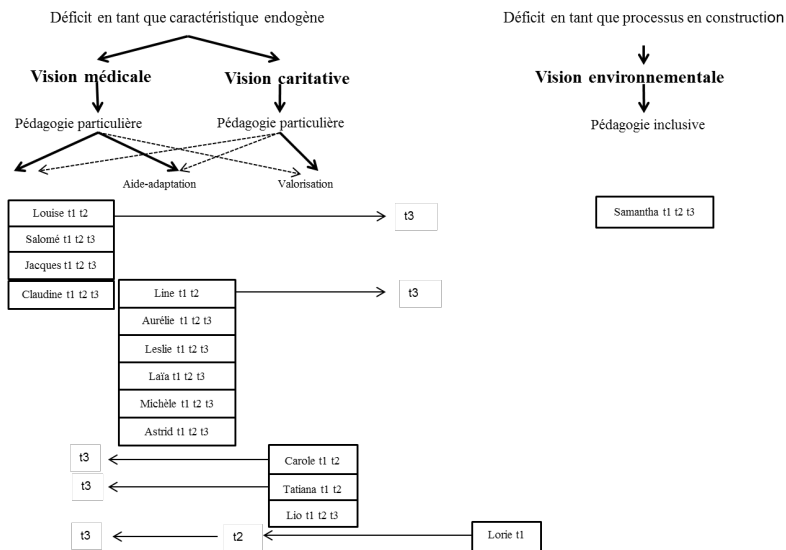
Déficit en tant que caractéristique endogène

Vision médicale

Vision caritative

Pédagogie particulière

Pédagogie particulière

Aide-adaptation

Valorisation

Déficit en tant que processus en construction

Vision environnementale

Pédagogie inclusive

Louise t1 t2

t3

Salomé t1 t2 t3

Jacques t1 t2 t3

Claudine t1 t2 t3

Line t1 t2

t3

Aurélie t1 t2 t3

Leslie t1 t2 t3

Laïa t1 t2 t3

Michèle t1 t2 t3

Astrid t1 t2 t3

Samantha t1 t2 t3

t3

Carole t1 t2

t3

Tatiana t1 t2

Lio t1 t2 t3

t3

t2

Lorie t1